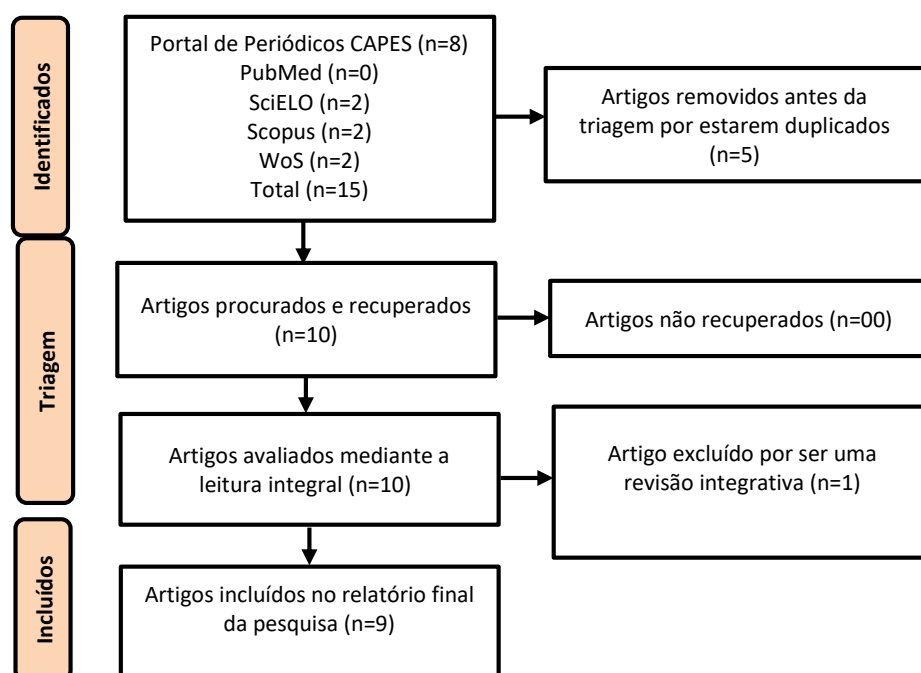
Identificados

Portal de Periódicos CAPES (n=8)
PubMed (n=0)
SciELO (n=2)
Scopus (n=2)
WoS (n=2)
Total (n=15)

Artigos removidos antes da triagem por estarem duplicados (n=5)

Triagem

Artigos procurados e recuperados (n=10)

Artigos não recuperados (n=00)

Artigos avaliados mediante a leitura integral (n=10)

Artigo excluído por ser uma revisão integrativa (n=1)

Incluídos

Artigos incluídos no relatório final da pesquisa (n=9)